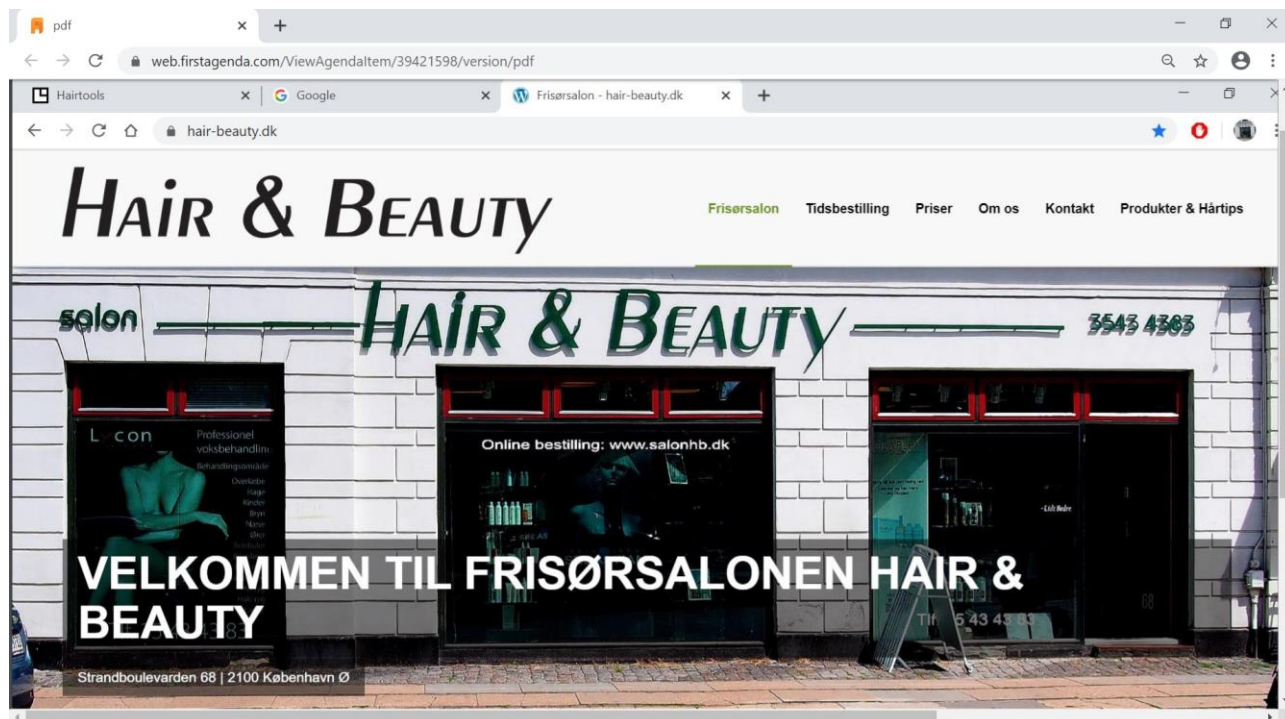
pdf
web.firstagenda.com/ViewAgendaItem/39421598/version/pdf
Hairtools
Google
Frisørsalon - hair-beauty.dk
hair-beauty.dk

HAIR & BEAUTY
Frisørsalon Tidsbestilling Priser Om os Kontakt Produkter & Hårtips

salon HAIR & BEAUTY 3543 4383

L con
Professionel voksbehandlin
Behandlingsområde
Overlæbe
Hage
Kinder
Bryn
Næse
Ører

Online bestilling: www.salonhb.dk

Lift Bedre

VELKOMMEN TIL FRISØRSALONEN HAIR & BEAUTY

Tlf 5 43 43 83

68

Strandboulevarden 68 | 2100 København Ø